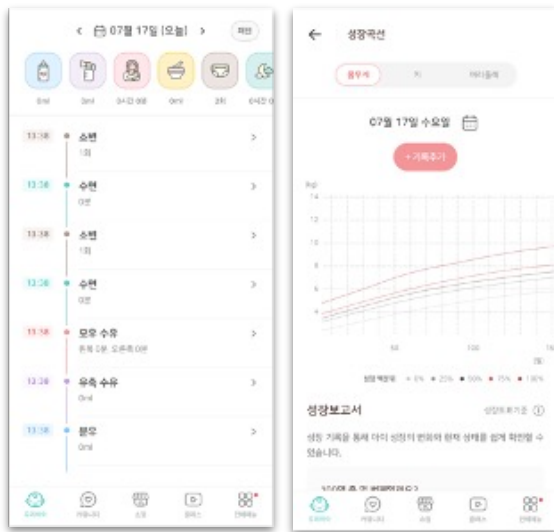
< 07월 17일 (오늘) > 편집

0ml 0ml 0시간 0분 0ml 2회 0시간 0분

13:38 소변 1회 >

13:38 수면 0분 >

13:38 소변 1회 >

13:38 수면 0분 >

13:38 모유 수유 왼쪽 0분, 오른쪽 0분 >

13:38 유축 수유 0ml >

13:38 분유 0ml >

←  성장곡선

몸무게  키  머리둘레

07월 17일 수요일

+ 기록추가

kg
14
12
10
8
6
4
2

50  100  150

성장 백분위 3% 25% 50% 75% 100%

성장보고서  성장표 기준

성장 기록을 통해 아이 성장의 변화와 현재 상태를 쉽게 확인할 수 있습니다.

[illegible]